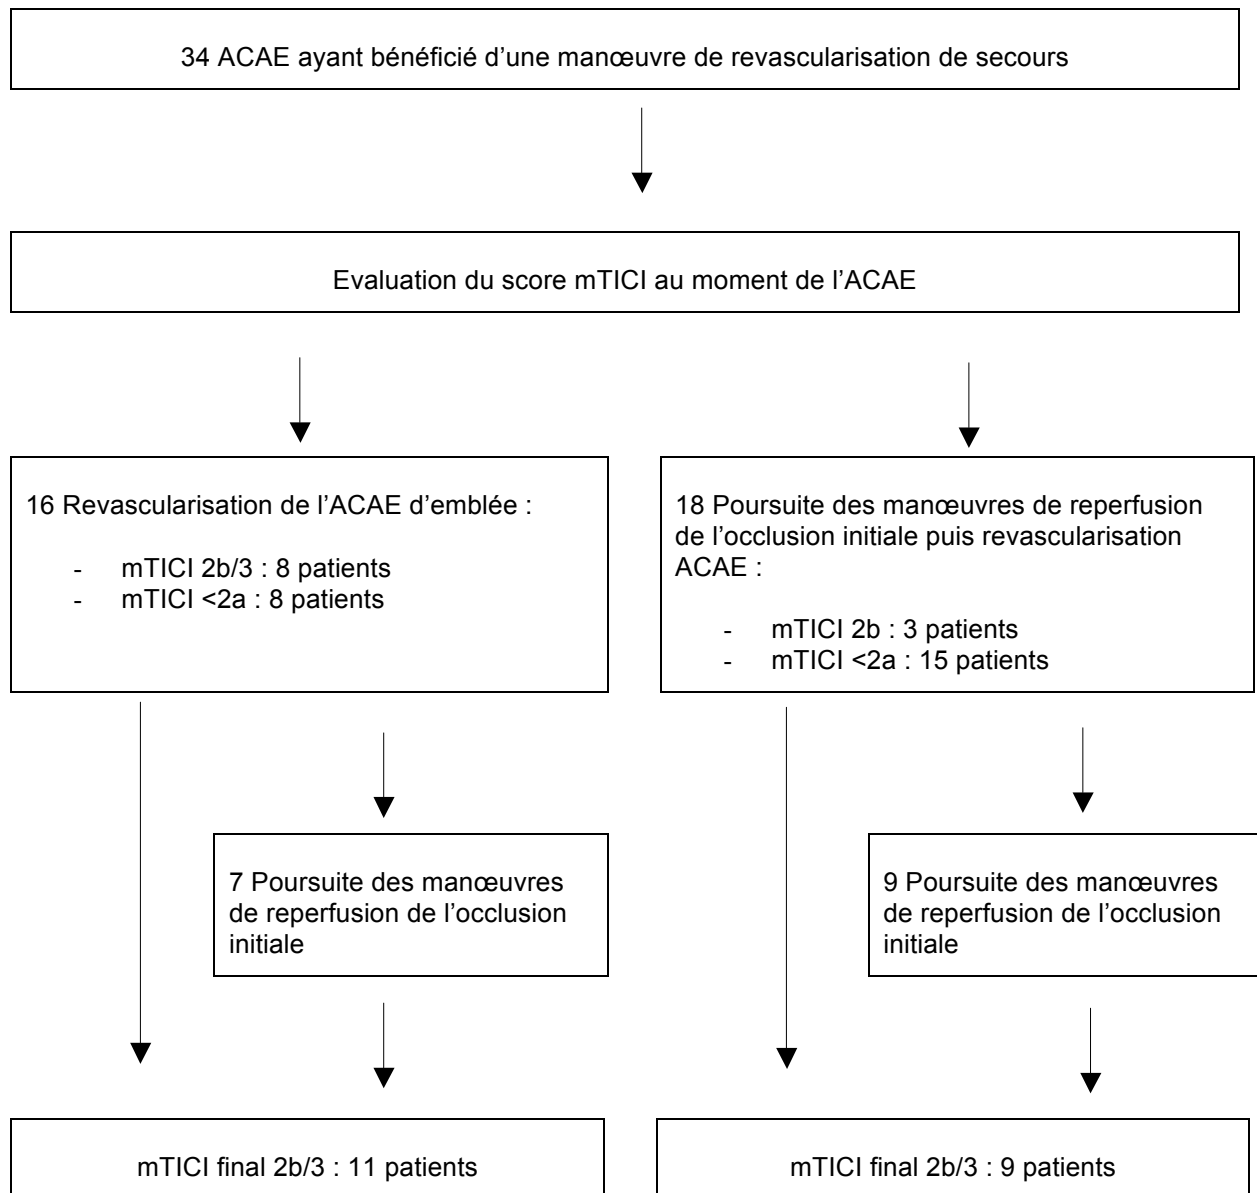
34 ACAE ayant bénéficié d'une manœuvre de revascularisation de secours

Evaluation du score mTICI au moment de l'ACAE

16 Revascularisation de l'ACAE d'emblée :

- mTICI 2b/3 : 8 patients
- mTICI <2a : 8 patients

18 Poursuite des manœuvres de reperfusion de l'occlusion initiale puis revascularisation ACAE :

- mTICI 2b : 3 patients
- mTICI <2a : 15 patients

7 Poursuite des manœuvres de reperfusion de l'occlusion initiale

9 Poursuite des manœuvres de reperfusion de l'occlusion initiale

mTICI final 2b/3 : 11 patients

mTICI final 2b/3 : 9 patients